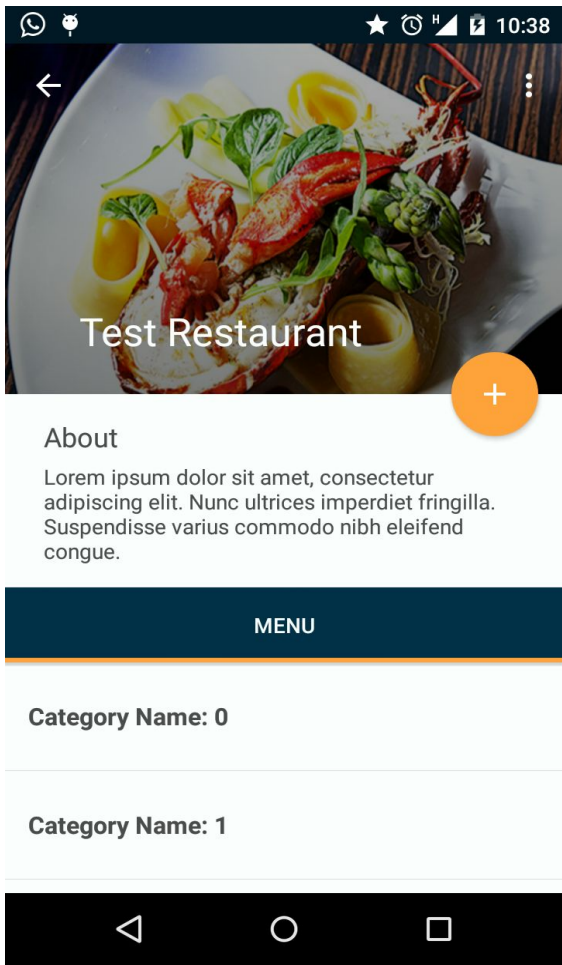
H 10:38

Test Restaurant

+

About

Lorem ipsum dolor sit amet, consectetur adipiscing elit. Nunc ultrices imperdiet fringilla. Suspendisse varius commodo nibh eleifend congue.

MENU

Category Name: 0

Category Name: 1